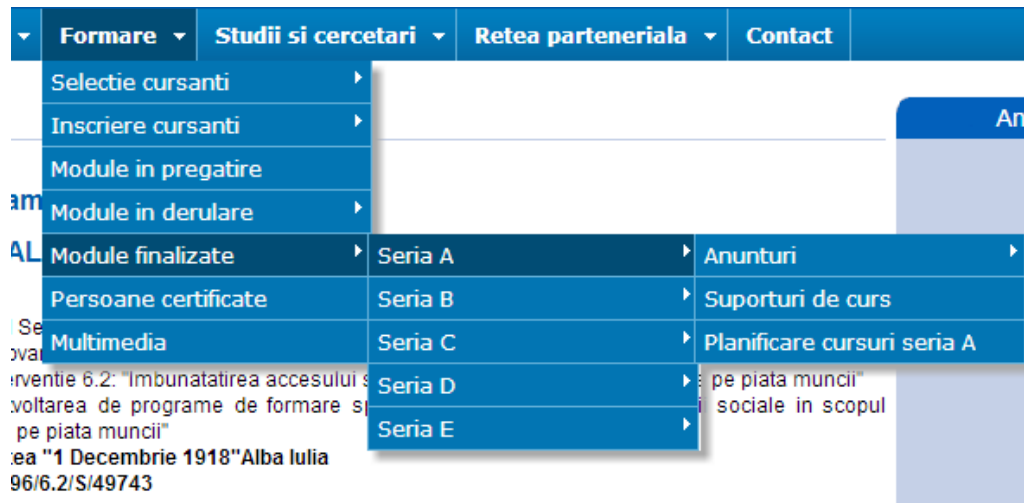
Formare Studii si cercetari Retea parteneriala Contact

Selectie cursanti
Inscriere cursanti
Module in pregatire
Module in derulare
Module finalizate
Persoane certificate
Multimedia

Seria A
Seria B
Seria C
Seria D
Seria E

Anunturi
Suporturi de curs
Planificare cursuri seria A

An

am

AL

Se
ovar
erventie 6.2: "Imbunatatirea accesului s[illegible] pe piata muncii"
voltarea de programe de formare sp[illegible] sociale in scopul
pe piata muncii"
tea "1 Decembrie 1918"Alba Iulia
96/6.2/S/49743